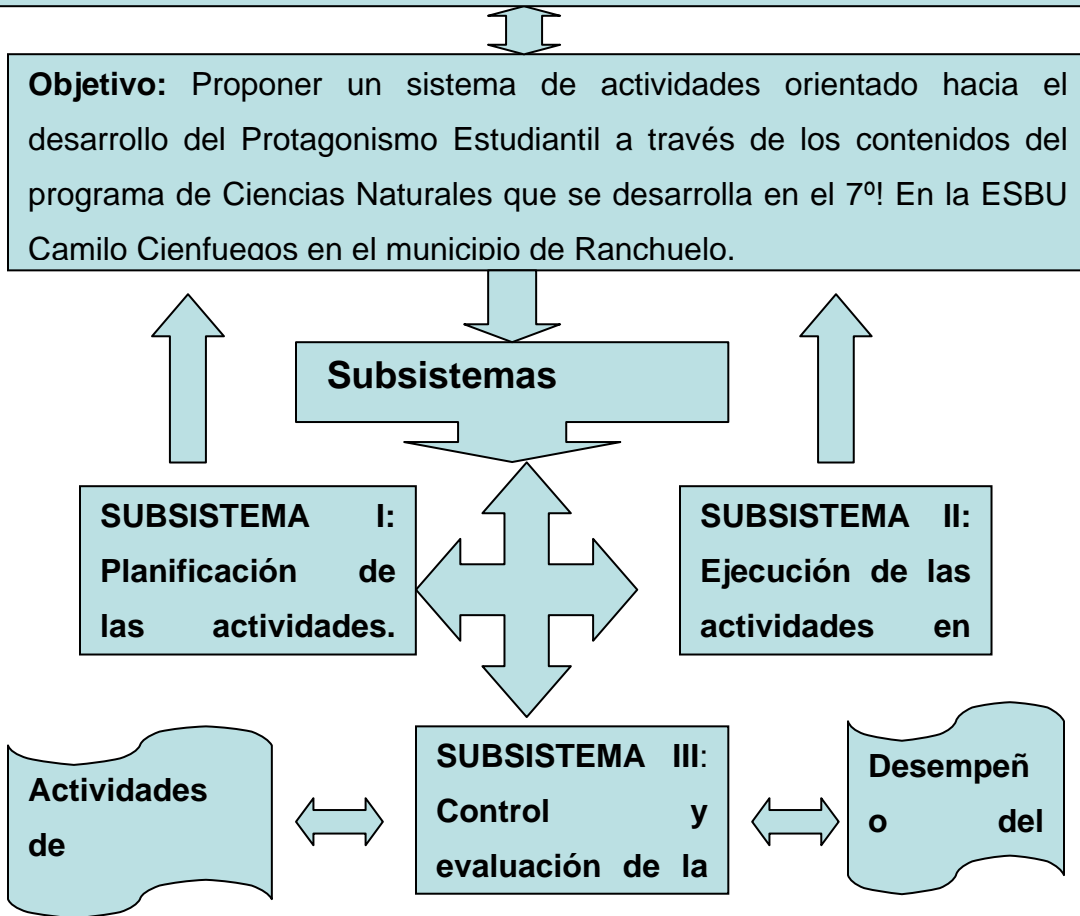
**Objetivo:** Proponer un sistema de actividades orientado hacia el desarrollo del Protagonismo Estudiantil a través de los contenidos del programa de Ciencias Naturales que se desarrolla en el 7º! En la ESBU Camilo Cienfuegos en el municipio de Ranchuelo.

**Subsistemas**

**SUBSISTEMA I: Planificación de las actividades.**

**SUBSISTEMA II: Ejecución de las actividades en**

**Actividades de**

**SUBSISTEMA III: Control y evaluación de la**

**Desempeñ o del**